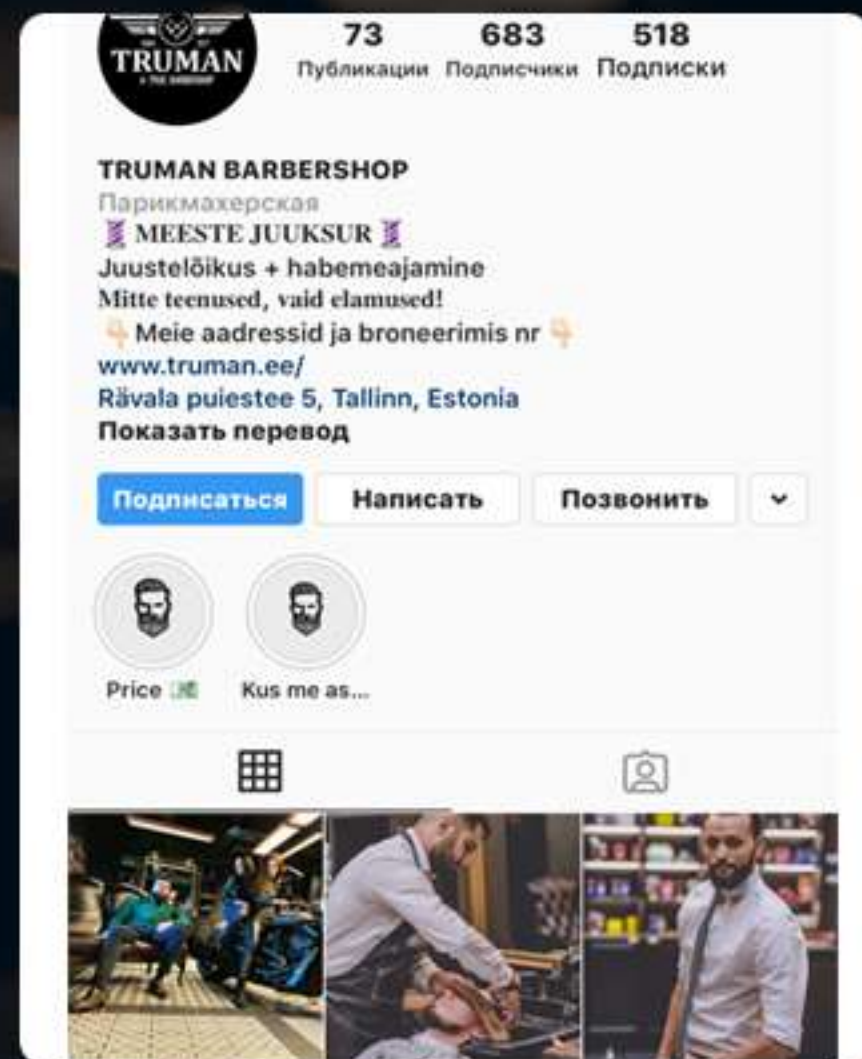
TRUMAN

73 Публикации
683 Подписчики
518 Подписки

TRUMAN BARBERSHOP
Парикмахерская
💈 MEESTE JUUKSUR 💈
Juustelõikus + habemeajamine
Mitte teenused, vaid elamused!
👇 Meie aadressid ja broneerimis nr 👇
www.truman.ee/
Rävala puiestee 5, Tallinn, Estonia
Показать перевод

Подписаться
Написать
Позвонить

Price 💵
Kus me as...